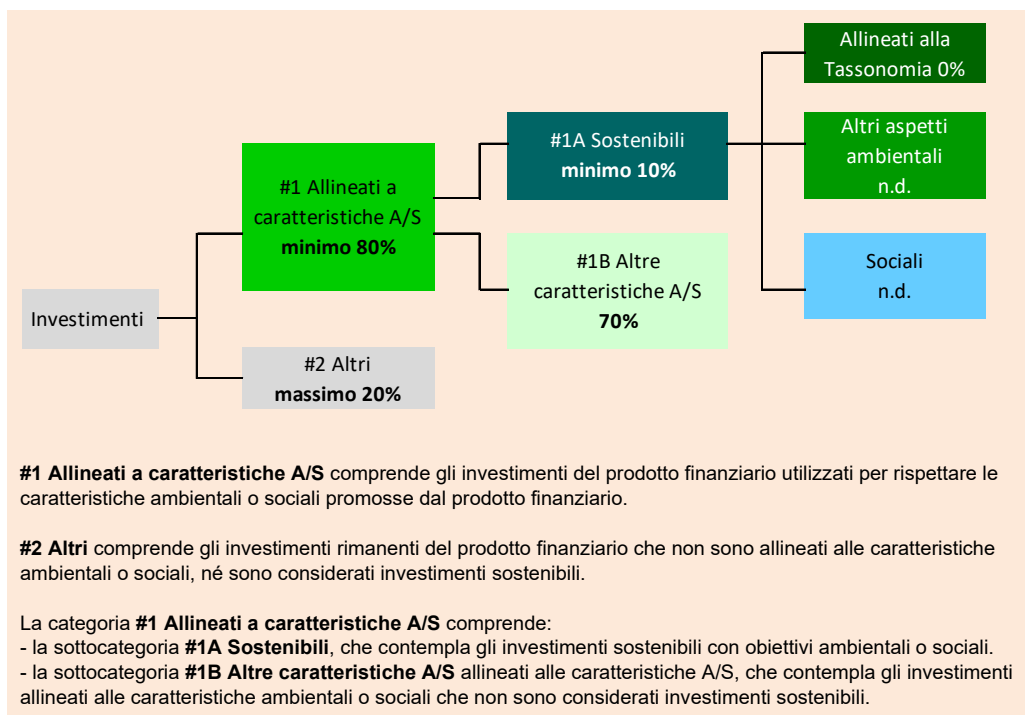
Investimenti

#1 Allineati a caratteristiche A/S
**minimo 80%**

#2 Altri
**massimo 20%**

#1A Sostenibili
**minimo 10%**

#1B Altre caratteristiche A/S
**70%**

Allineati alla Tassonomia 0%

Altri aspetti ambientali n.d.

Sociali n.d.

**#1 Allineati a caratteristiche A/S** comprende gli investimenti del prodotto finanziario utilizzati per rispettare le caratteristiche ambientali o sociali promosse dal prodotto finanziario.

**#2 Altri** comprende gli investimenti rimanenti del prodotto finanziario che non sono allineati alle caratteristiche ambientali o sociali, né sono considerati investimenti sostenibili.

La categoria **#1 Allineati a caratteristiche A/S** comprende:
- la sottocategoria **#1A Sostenibili**, che contempla gli investimenti sostenibili con obiettivi ambientali o sociali.
- la sottocategoria **#1B Altre caratteristiche A/S** allineati alle caratteristiche A/S, che contempla gli investimenti allineati alle caratteristiche ambientali o sociali che non sono considerati investimenti sostenibili.